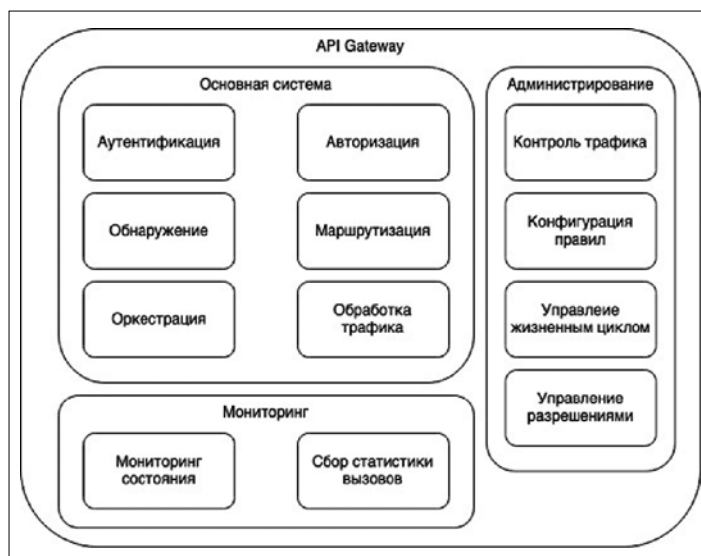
API Gateway

Основная система

Аутентификация

Авторизация

Обнаружение

Маршрутизация

Оркестрация

Обработка трафика

Мониторинг

Мониторинг состояния

Сбор статистики вызовов

Администрирование

Контроль трафика

Конфигурация правил

Управлеие жизненным циклом

Управление разрешениями